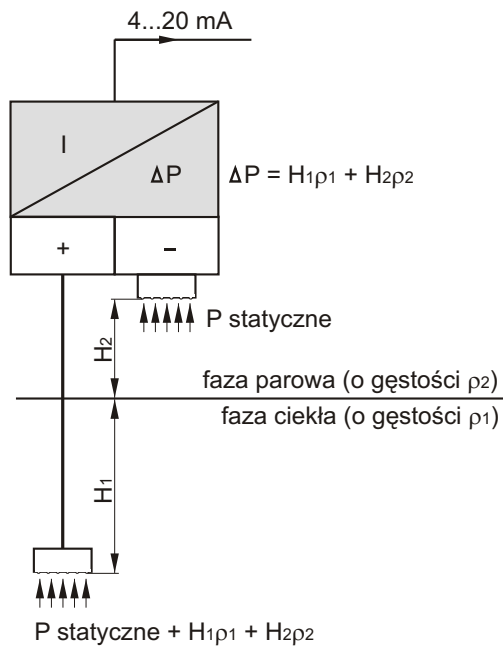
4...20 mA

I

$\Delta P$

$\Delta P = H_1\rho_1 + H_2\rho_2$

+

–

P statyczne

$H_2$

faza parowa (o gęstości $\rho_2$)

faza ciekła (o gęstości $\rho_1$)

$H_1$

P statyczne + $H_1\rho_1 + H_2\rho_2$